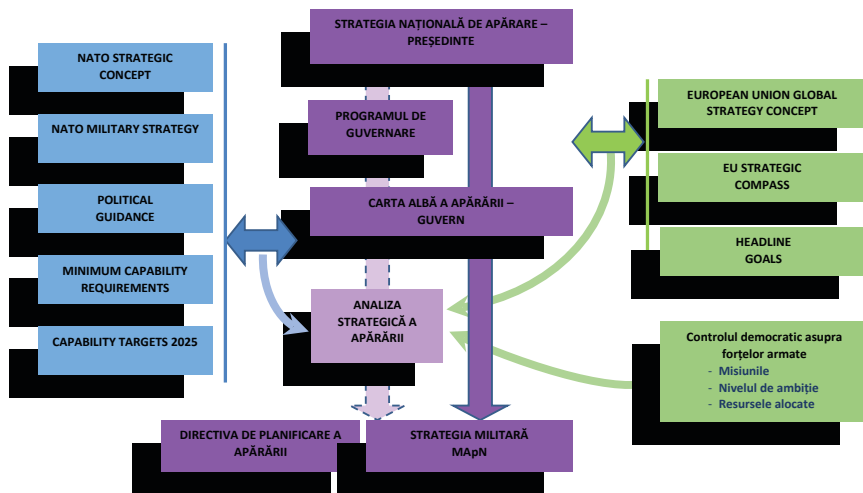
STRATEGIA NAȚIONALĂ DE APĂRARE – PREȘEDINTE

NATO STRATEGIC CONCEPT

NATO MILITARY STRATEGY

POLITICAL GUIDANCE

MINIMUM CAPABILITY REQUIREMENTS

CAPABILITY TARGETS 2025

PROGRAMUL DE GUVERNARE

CARTA ALBĂ A APĂRĂRII – GUVERN

ANALIZA STRATEGICĂ A APĂRĂRII

EUROPEAN UNION GLOBAL STRATEGY CONCEPT

EU STRATEGIC COMPASS

HEADLINE GOALS

Controlul democratic asupra forțelor armate
- Misiunile
- Nivelul de ambiție
- Resursele alocate

DIRECTIVA DE PLANIFICARE A APĂRĂRII

STRATEGIA MILITARĂ MApN